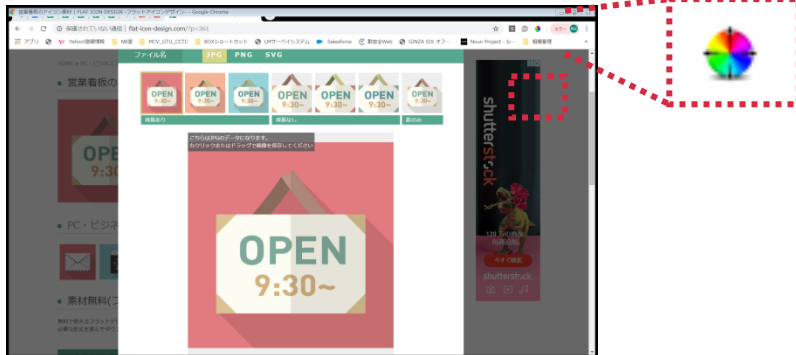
営業看板のアイコン素材 | FLAT ICON DESIGN -フラットアイコンデザイン- - Google Chrome

保護されていない通信 | flat-icon-design.com/?p=363

アプリ Yahoo!路線情報 NIR MCV_STU_CCTC BOXショートカット LMサーベイシステム Salesforce 勤怠会Web GINZA SIX オフ Nixon Project 経費管理

HOME > PC

営業看板の

PC・ビジネ

素材無料(フ

ファイル名 JPG PNG SVG

OPEN 9:30~
OPEN 9:30~
OPEN 9:30~
OPEN 9:30~
OPEN 9:30~
OPEN 9:30~
OPEN 9:30~

背景あり

背景なし

線のみ

こちらはJPGのデータになります。
右クリックまたはドラッグで画像を保存してください

OPEN
9:30~

shutterstock

120 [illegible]

shutterstock